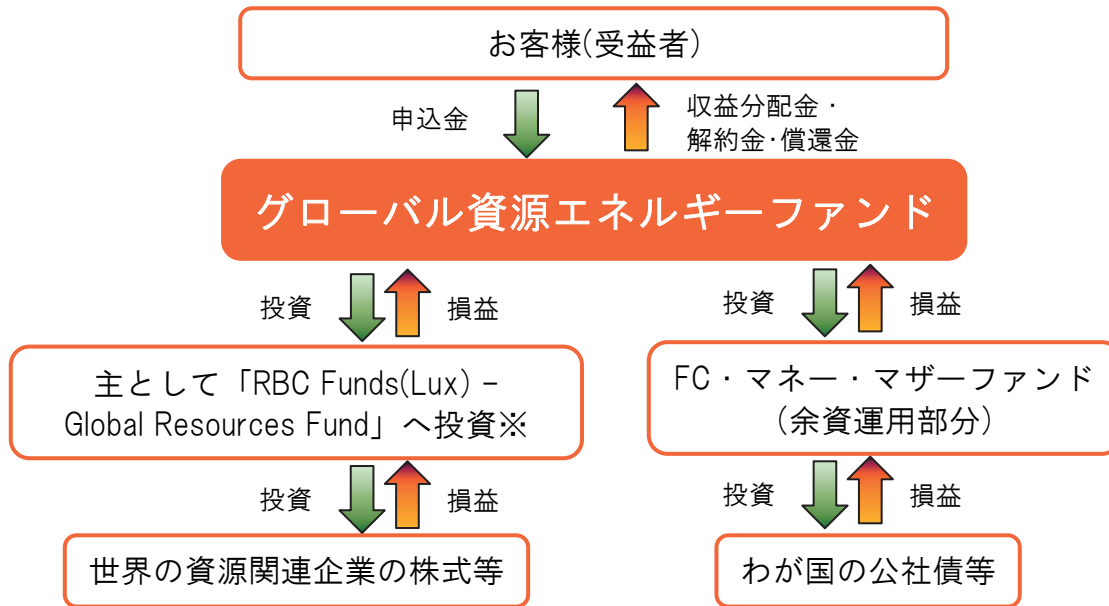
お客様(受益者)

申込金

収益分配金・
解約金・償還金

グローバル資源エネルギーファンド

投資

損益

投資

損益

主として「RBC Funds(Lux) – Global Resources Fund」へ投資※

FC・マネー・マザーファンド
(余資運用部分)

投資

損益

投資

損益

世界の資源関連企業の株式等

わが国の公社債等